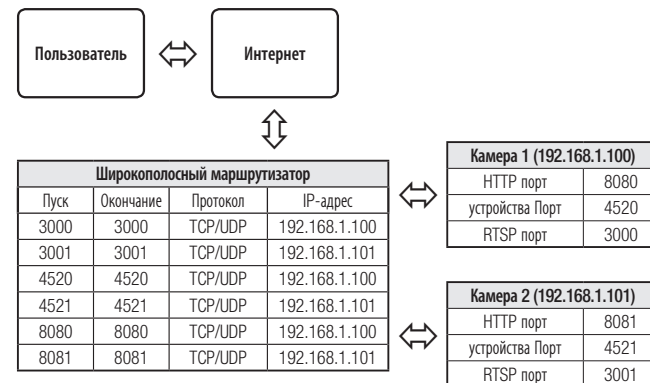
Пользователь

Интернет

| Широкополосный маршрутизатор | | | |
|---|---|---|---|
| Пуск | Окончание | Протокол | IP-адрес |
| 3000 | 3000 | TCP/UDP | 192.168.1.100 |
| 3001 | 3001 | TCP/UDP | 192.168.1.101 |
| 4520 | 4520 | TCP/UDP | 192.168.1.100 |
| 4521 | 4521 | TCP/UDP | 192.168.1.101 |
| 8080 | 8080 | TCP/UDP | 192.168.1.100 |
| 8081 | 8081 | TCP/UDP | 192.168.1.101 |

| Камера 1 (192.168.1.100) | |
|---|---|
| HTTP порт | 8080 |
| устройства Порт | 4520 |
| RTSP порт | 3000 |

| Камера 2 (192.168.1.101) | |
|---|---|
| HTTP порт | 8081 |
| устройства Порт | 4521 |
| RTSP порт | 3001 |